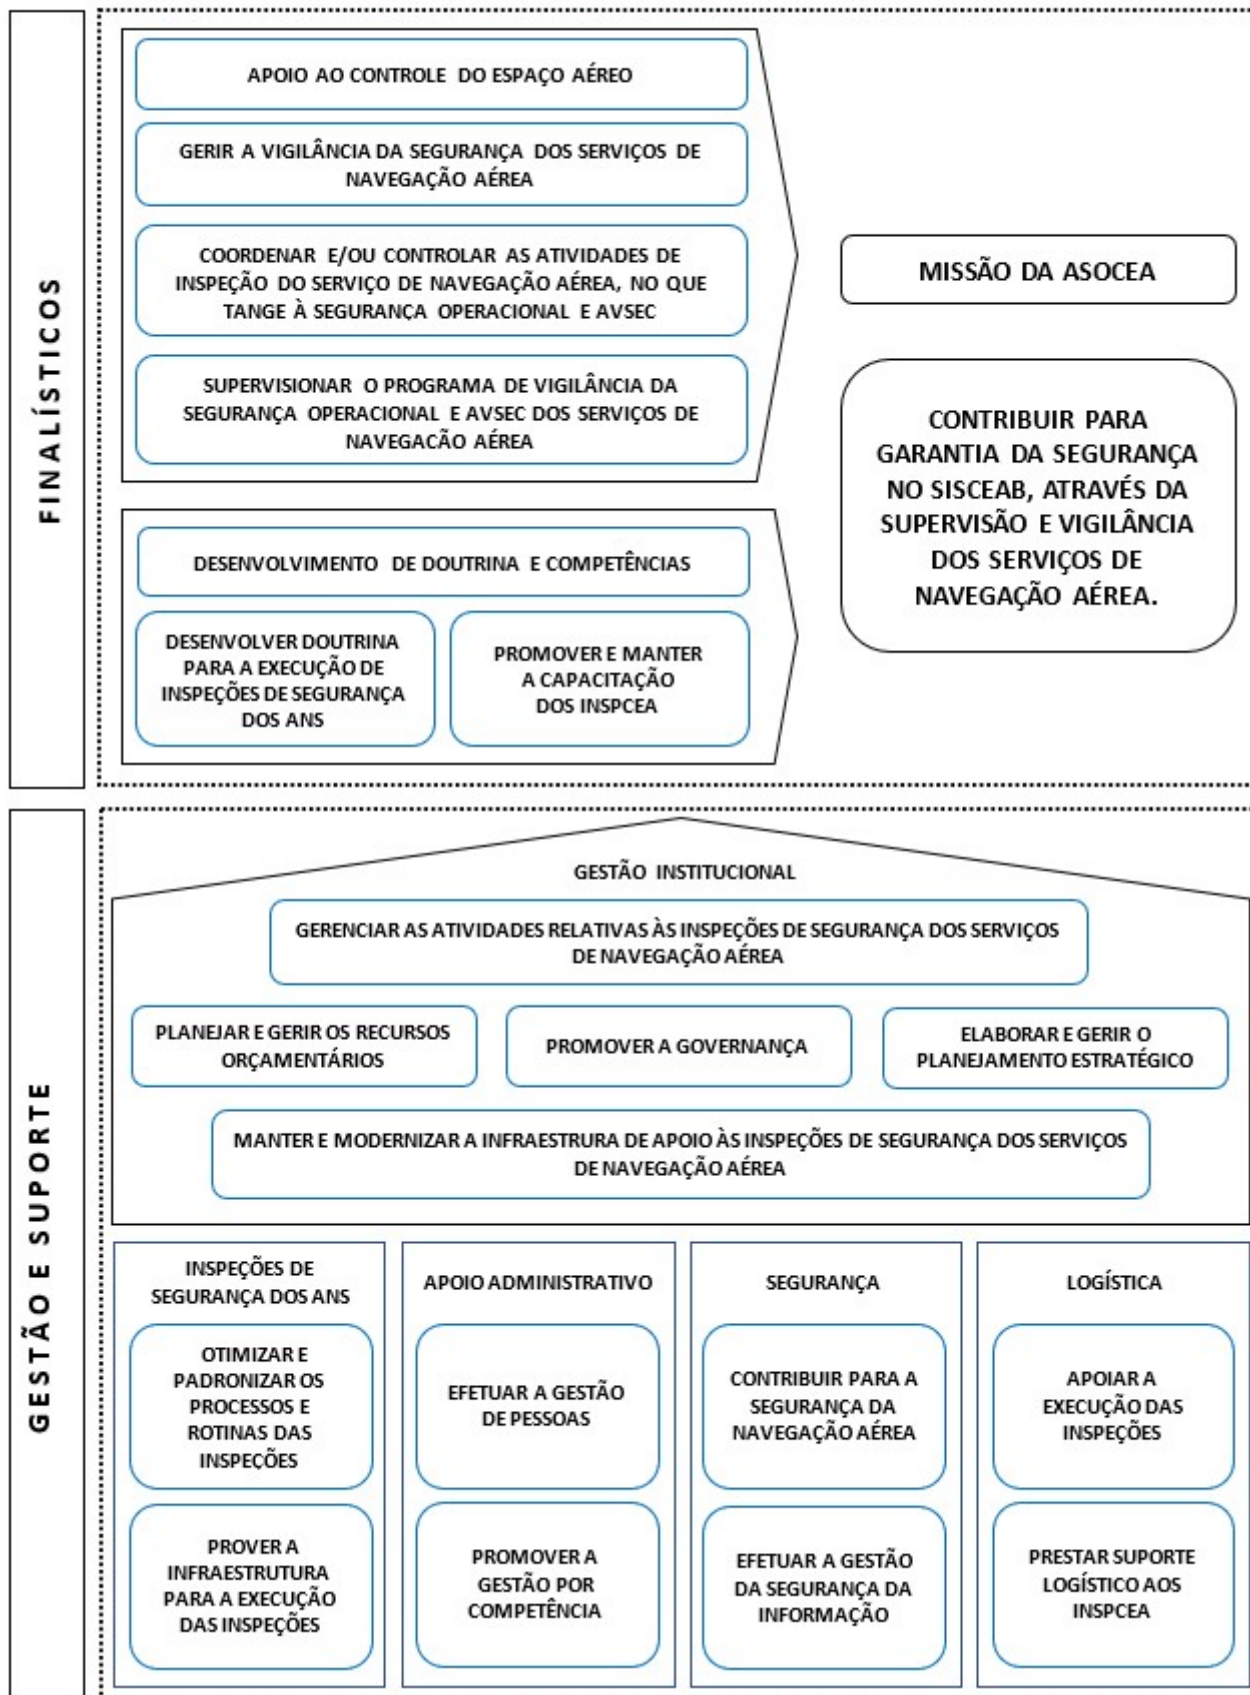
FINALÍSTICOS

APOIO AO CONTROLE DO ESPAÇO AÉREO

GERIR A VIGILÂNCIA DA SEGURANÇA DOS SERVIÇOS DE NAVEGAÇÃO AÉREA

COORDENAR E/OU CONTROLAR AS ATIVIDADES DE INSPEÇÃO DO SERVIÇO DE NAVEGAÇÃO AÉREA, NO QUE TANGE À SEGURANÇA OPERACIONAL E AVSEC

SUPERVISIONAR O PROGRAMA DE VIGILÂNCIA DA SEGURANÇA OPERACIONAL E AVSEC DOS SERVIÇOS DE NAVEGACÃO AÉREA

DESENVOLVIMENTO DE DOUTRINA E COMPETÊNCIAS

DESENVOLVER DOUTRINA PARA A EXECUÇÃO DE INSPEÇÕES DE SEGURANÇA DOS ANS

PROMOVER E MANTER A CAPACITAÇÃO DOS INSPCEA

MISSÃO DA ASOCEA

CONTRIBUIR PARA GARANTIA DA SEGURANÇA NO SISCEAB, ATRAVÉS DA SUPERVISÃO E VIGILÂNCIA DOS SERVIÇOS DE NAVEGAÇÃO AÉREA.

GESTÃO E SUPORTE

GESTÃO INSTITUCIONAL

GERENCIAR AS ATIVIDADES RELATIVAS ÀS INSPEÇÕES DE SEGURANÇA DOS SERVIÇOS DE NAVEGAÇÃO AÉREA

PLANEJAR E GERIR OS RECURSOS ORÇAMENTÁRIOS

PROMOVER A GOVERNANÇA

ELABORAR E GERIR O PLANEJAMENTO ESTRATÉGICO

MANTER E MODERNIZAR A INFRAESTRURA DE APOIO ÀS INSPEÇÕES DE SEGURANÇA DOS SERVIÇOS DE NAVEGAÇÃO AÉREA

INSPEÇÕES DE SEGURANÇA DOS ANS

OTIMIZAR E PADRONIZAR OS PROCESSOS E ROTINAS DAS INSPEÇÕES

PROVER A INFRAESTRUTURA PARA A EXECUÇÃO DAS INSPEÇÕES

APOIO ADMINISTRATIVO

EFETUAR A GESTÃO DE PESSOAS

PROMOVER A GESTÃO POR COMPETÊNCIA

SEGURANÇA

CONTRIBUIR PARA A SEGURANÇA DA NAVEGAÇÃO AÉREA

EFETUAR A GESTÃO DA SEGURANÇA DA INFORMAÇÃO

LOGÍSTICA

APOIAR A EXECUÇÃO DAS INSPEÇÕES

PRESTAR SUPORTE LOGÍSTICO AOS INSPCEA